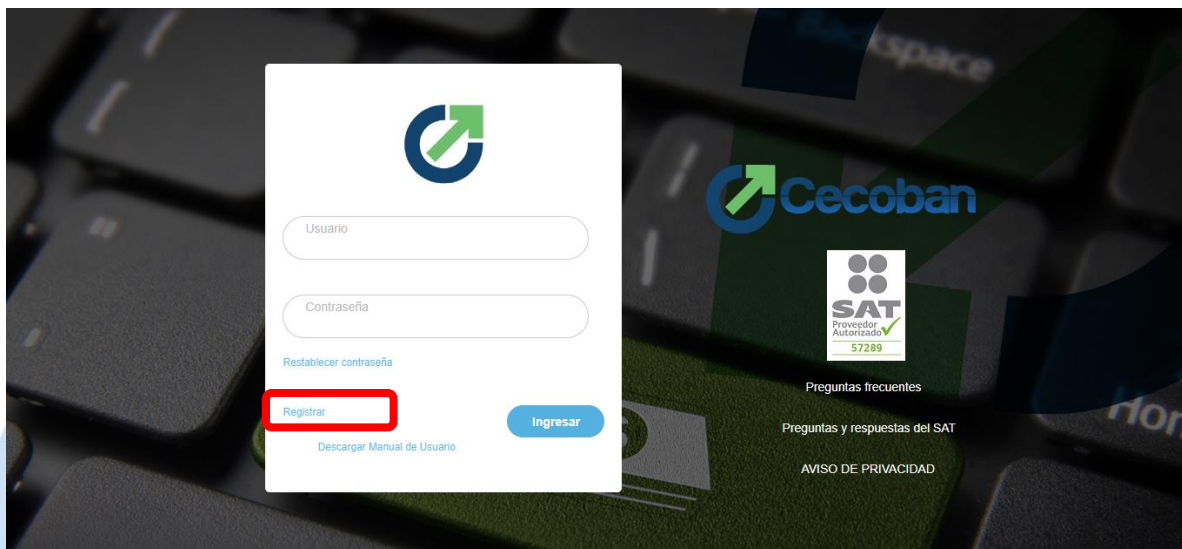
Usuario

Contraseña

Restablecer contraseña

Registrar

Ingresar

Descargar Manual de Usuario

Cecoban

SAT
Proveedor Autorizado
57289

Preguntas frecuentes

Preguntas y respuestas del SAT

AVISO DE PRIVACIDAD

Backspace

Hon